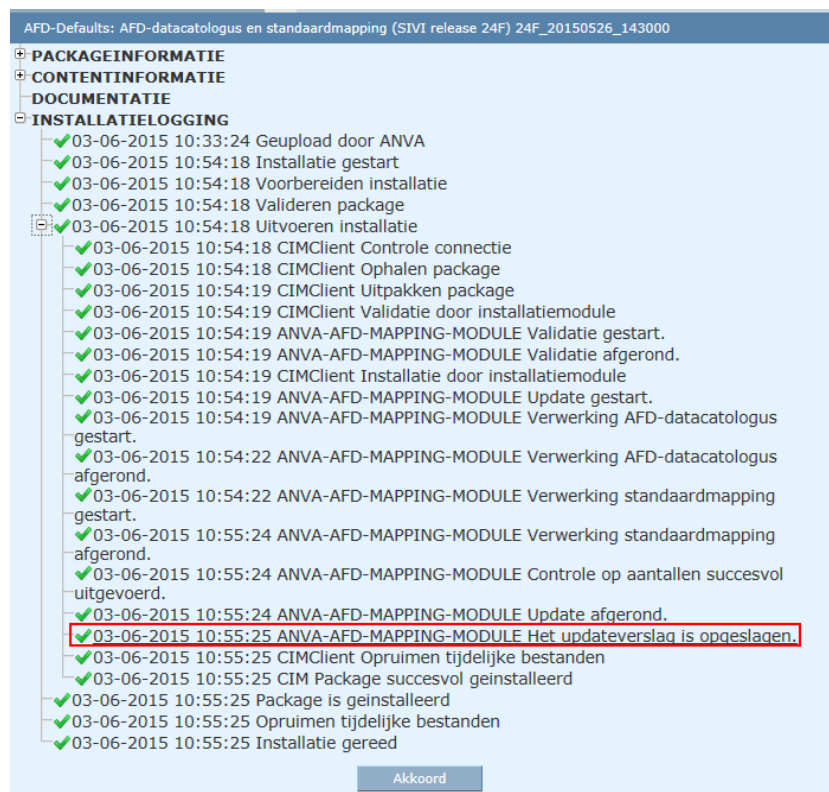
AFD-Defaults: AFD-datacatologus en standaardmapping (SIVI release 24F) 24F_20150526_143000

PACKAGEINFORMATIE
CONTENTINFORMATIE
DOCUMENTATIE
INSTALLATIELOGGING
03-06-2015 10:33:24 Geupload door ANVA
03-06-2015 10:54:18 Installatie gestart
03-06-2015 10:54:18 Voorbereiden installatie
03-06-2015 10:54:18 Valideren package
03-06-2015 10:54:18 Uitvoeren installatie
03-06-2015 10:54:18 CIMClient Controle connectie
03-06-2015 10:54:18 CIMClient Ophalen package
03-06-2015 10:54:19 CIMClient Uitpakken package
03-06-2015 10:54:19 CIMClient Validatie door installatiemodule
03-06-2015 10:54:19 ANVA-AFD-MAPPING-MODULE Validatie gestart.
03-06-2015 10:54:19 ANVA-AFD-MAPPING-MODULE Validatie afgerond.
03-06-2015 10:54:19 CIMClient Installatie door installatiemodule
03-06-2015 10:54:19 ANVA-AFD-MAPPING-MODULE Update gestart.
03-06-2015 10:54:19 ANVA-AFD-MAPPING-MODULE Verwerking AFD-datacatologus gestart.
03-06-2015 10:54:22 ANVA-AFD-MAPPING-MODULE Verwerking AFD-datacatologus afgerond.
03-06-2015 10:54:22 ANVA-AFD-MAPPING-MODULE Verwerking standaardmapping gestart.
03-06-2015 10:55:24 ANVA-AFD-MAPPING-MODULE Verwerking standaardmapping afgerond.
03-06-2015 10:55:24 ANVA-AFD-MAPPING-MODULE Controle op aantallen succesvol uitgevoerd.
03-06-2015 10:55:24 ANVA-AFD-MAPPING-MODULE Update afgerond.
03-06-2015 10:55:25 ANVA-AFD-MAPPING-MODULE Het updateverslag is opgeslagen.
03-06-2015 10:55:25 CIMClient Opruimen tijdelijke bestanden
03-06-2015 10:55:25 CIM Package succesvol geinstalleerd
03-06-2015 10:55:25 Package is geinstalleerd
03-06-2015 10:55:25 Opruimen tijdelijke bestanden
03-06-2015 10:55:25 Installatie gereed

Akkoord